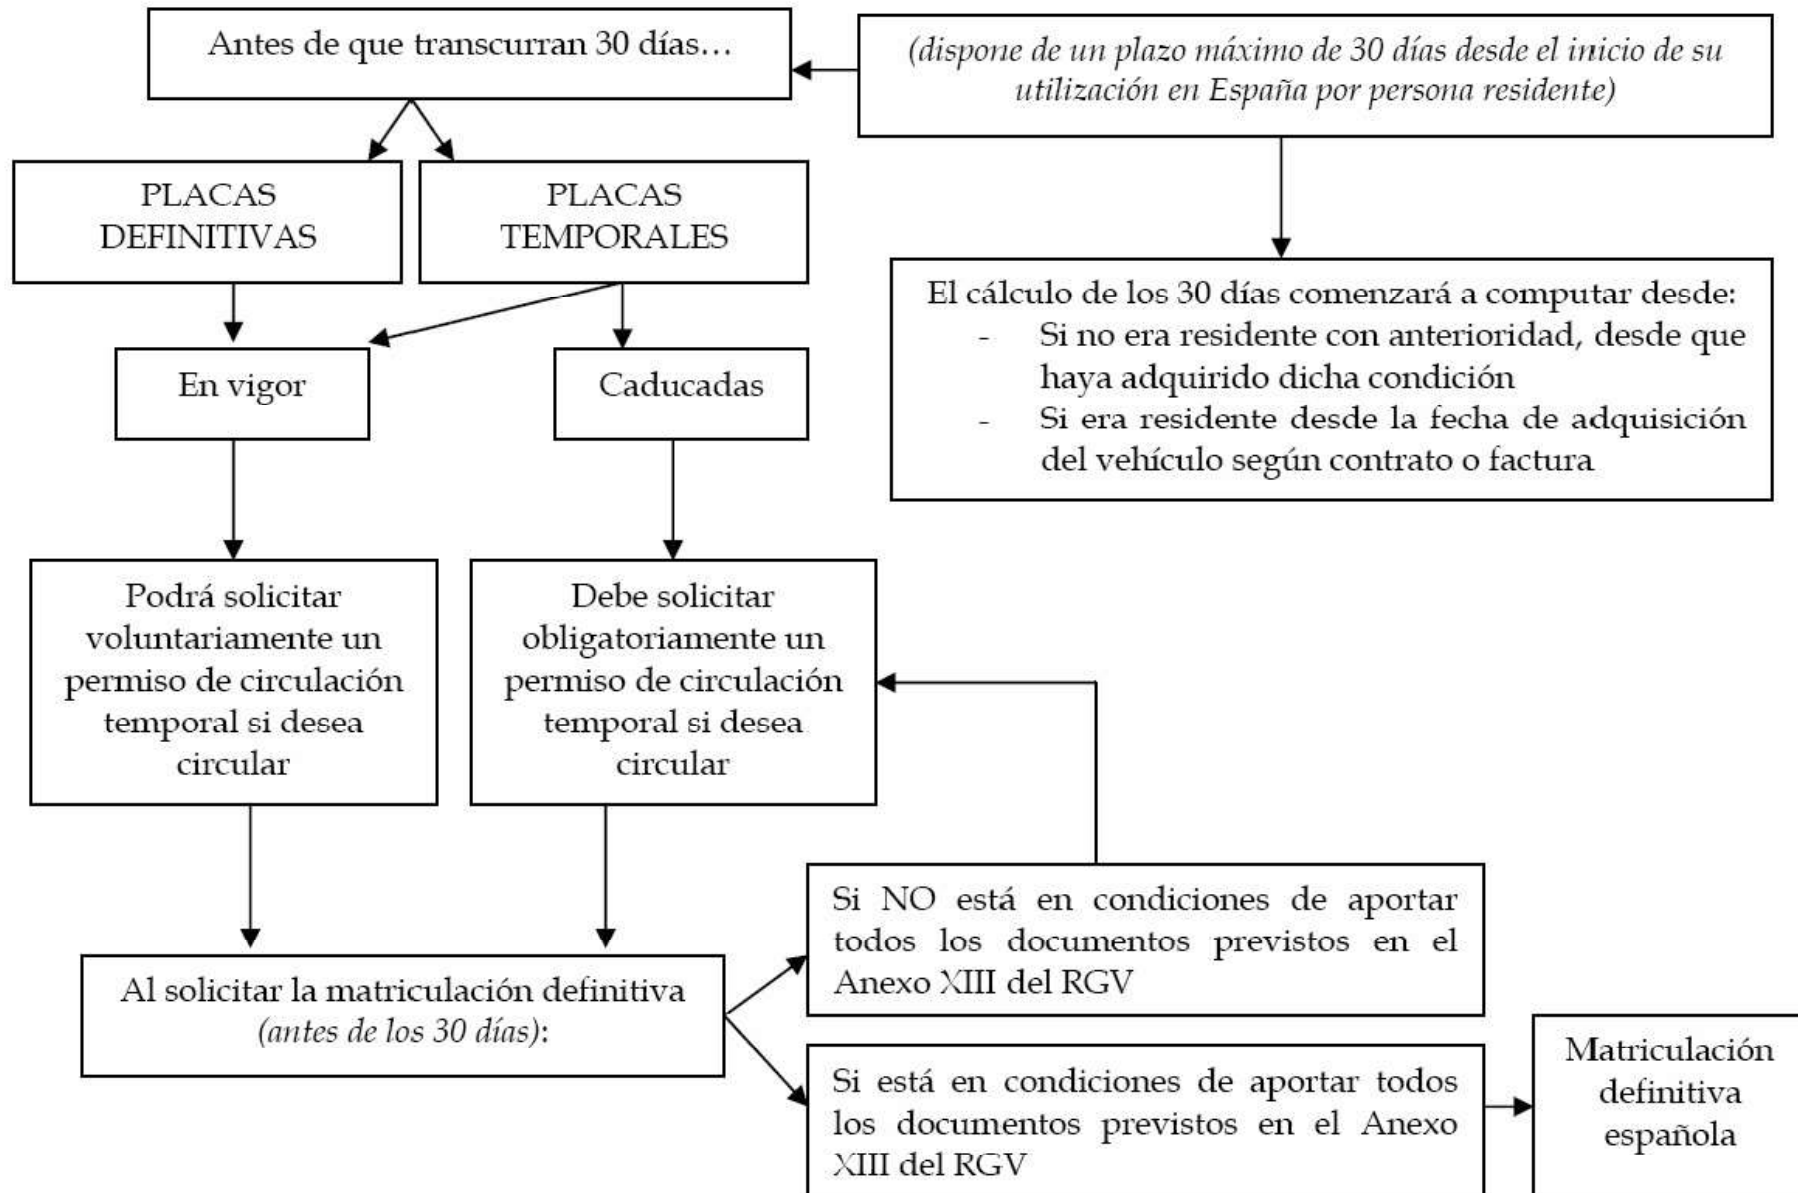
Antes de que transcurran 30 días…

(dispone de un plazo máximo de 30 días desde el inicio de su utilización en España por persona residente)

PLACAS DEFINITIVAS

PLACAS TEMPORALES

El cálculo de los 30 días comenzará a computar desde:
- Si no era residente con anterioridad, desde que haya adquirido dicha condición
- Si era residente desde la fecha de adquisición del vehículo según contrato o factura

En vigor

Caducadas

Podrá solicitar voluntariamente un permiso de circulación temporal si desea circular

Debe solicitar obligatoriamente un permiso de circulación temporal si desea circular

Al solicitar la matriculación definitiva (antes de los 30 días):

Si NO está en condiciones de aportar todos los documentos previstos en el Anexo XIII del RGV

Si está en condiciones de aportar todos los documentos previstos en el Anexo XIII del RGV

Matriculación definitiva española